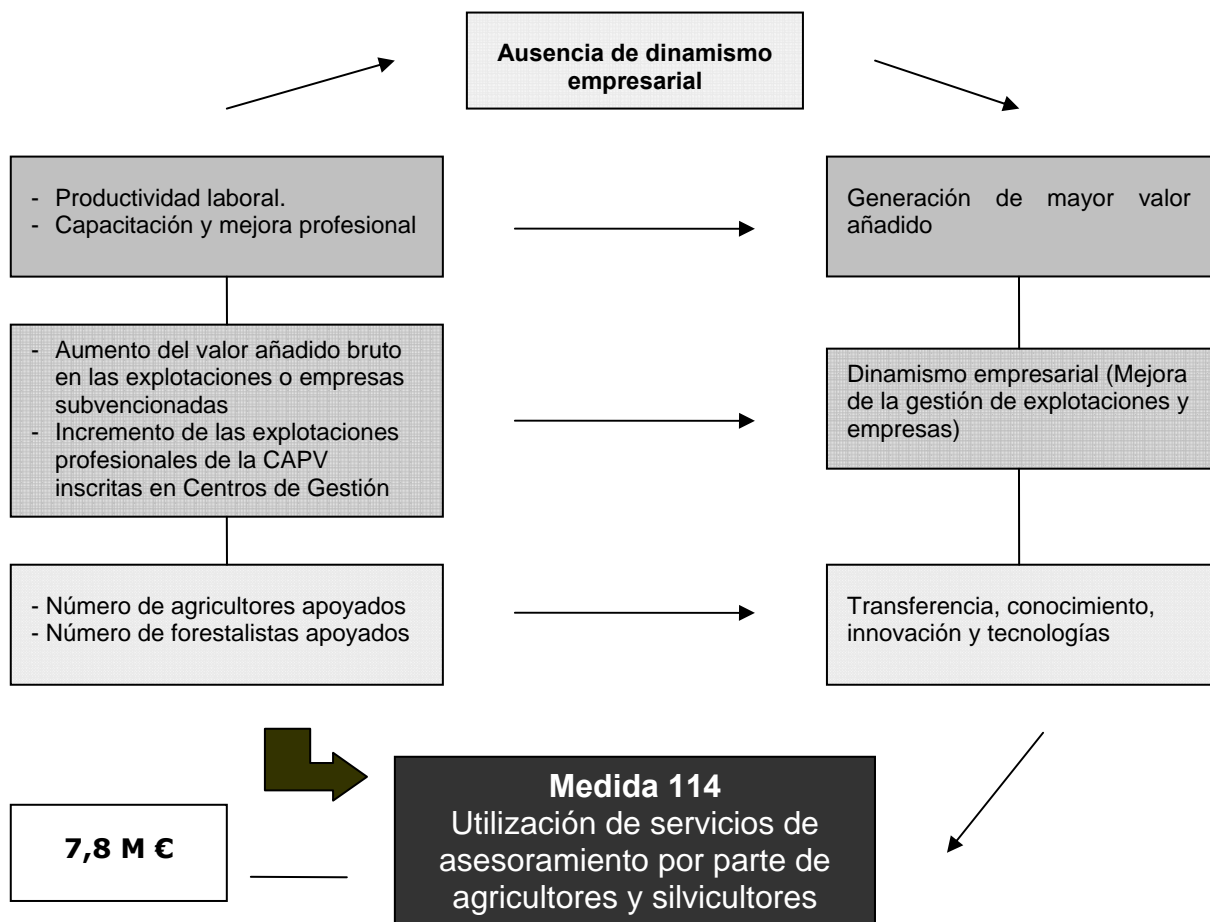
Ausencia de dinamismo empresarial

- Productividad laboral.
- Capacitación y mejora profesional

Generación de mayor valor añadido

- Aumento del valor añadido bruto en las explotaciones o empresas subvencionadas
- Incremento de las explotaciones profesionales de la CAPV inscritas en Centros de Gestión

Dinamismo empresarial (Mejora de la gestión de explotaciones y empresas)

- Número de agricultores apoyados
- Número de forestalistas apoyados

Transferencia, conocimiento, innovación y tecnologías

7,8 M €

Medida 114
Utilización de servicios de asesoramiento por parte de agricultores y silvicultores